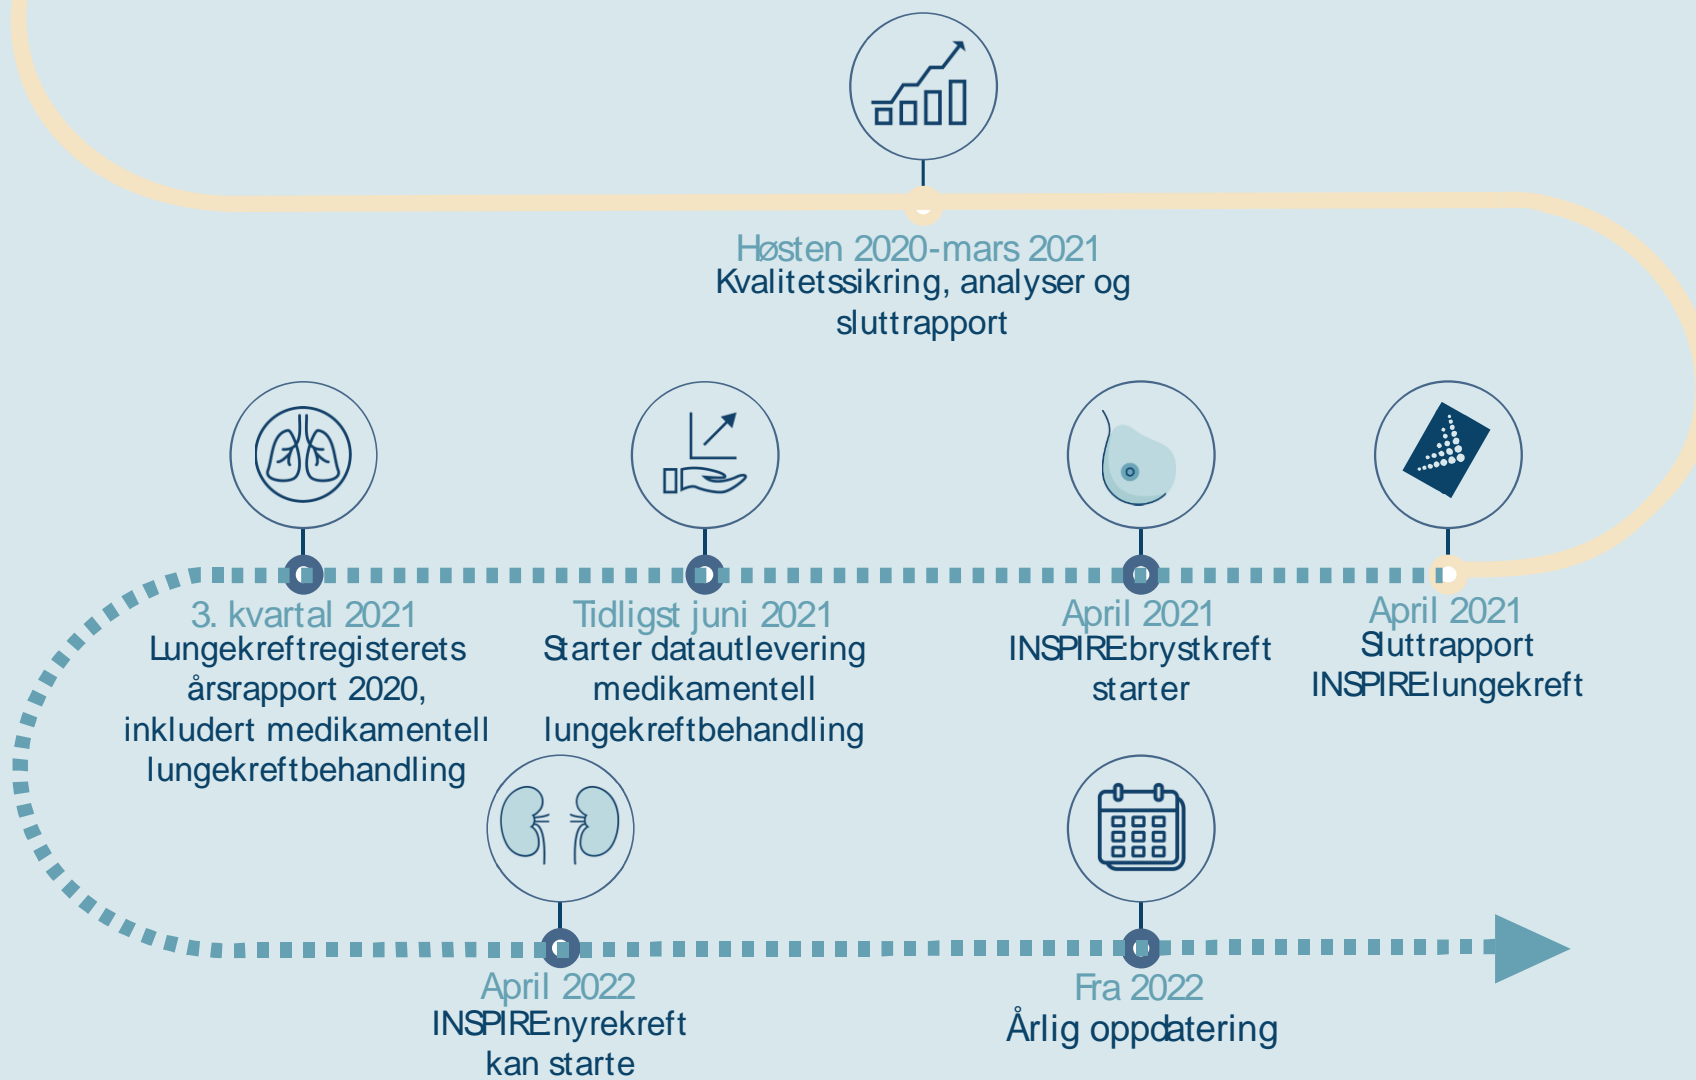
Høsten 2020-mars 2021
Kvalitetssikring, analyser og sluttrapport

3. kvartal 2021
Lungekreftregisterets årsrapport 2020, inkludert medikamentell lungekreftbehandling

Tidligst juni 2021
Starter datautlevering medikamentell lungekreftbehandling

April 2021
INSPIRE brystkreft starter

April 2021
Sluttrapport INSPIRE lungekreft

April 2022
INSPIRE nyrekreft kan starte

Fra 2022
Årlig oppdatering